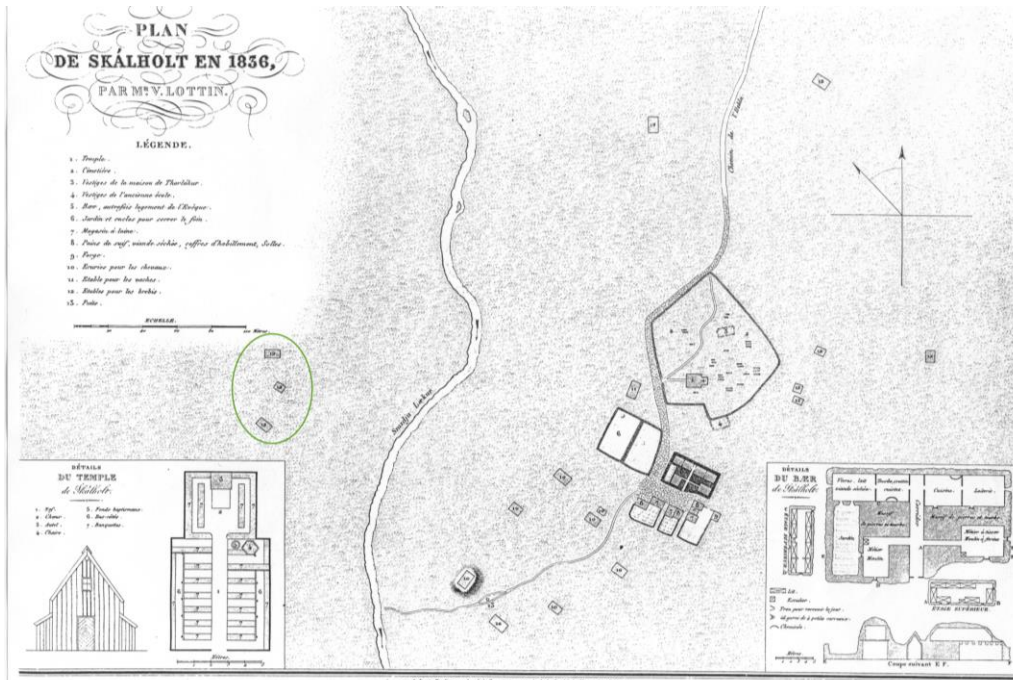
PLAN
DE SKÁLHOLT EN 1836,
PAR Mr. V. LOTTIN.

LÉGENDE.

1. Temple.
2. Cimetière.
3. Vestiges de la maison de Thorlákur.
4. Vestiges de l'ancienne école.
5. Bær, autrefois logement de l'Évêque.
6. Jardin et enclos pour serrer le foin.
7. Magasin à laine.
8. Poiss de suif, viande séchée, coffres d'habillement, selles.
9. Forge.
10. Écurie pour les chevaux.
11. Étable pour les vaches.
12. Étables pour les brebis.
13. Puits.

ECHELLE.

Chemin de l'Église

Brúará Lækur

DÉTAILS
DU TEMPLE
de Skálholt.

1. Nef.
2. Chœur.
3. Autel.
4. Chaire.
5. Fonds baptismaux.
6. Bas-côtés.
7. Banquettes.

Mètres.

DÉTAILS
DU BÆR
de Skálholt.

Corridor

Jardin

Lit.
Escalier.
Trou pour recevoir le jour.
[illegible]
Cheminée.

ÉTAGE SUPÉRIEUR

Mètres

Coupe suivant E.F.